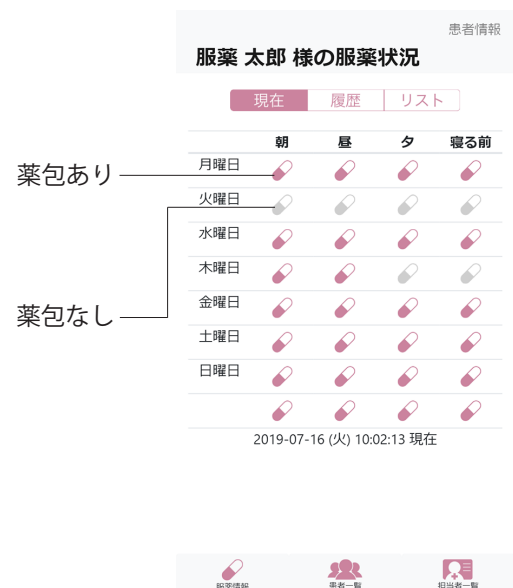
患者情報

服薬 太郎 様の服薬状況

現在 | 履歴 | リスト

| | 朝 | 昼 | 夕 | 寝る前 |
|---|---|---|---|---|
| 月曜日 | | | | |
| 火曜日 | | | | |
| 水曜日 | | | | |
| 木曜日 | | | | |
| 金曜日 | | | | |
| 土曜日 | | | | |
| 日曜日 | | | | |
| | | | | |

薬包あり

薬包なし

2019-07-16 (火) 10:02:13 現在

服薬情報 患者一覧 担当者一覧